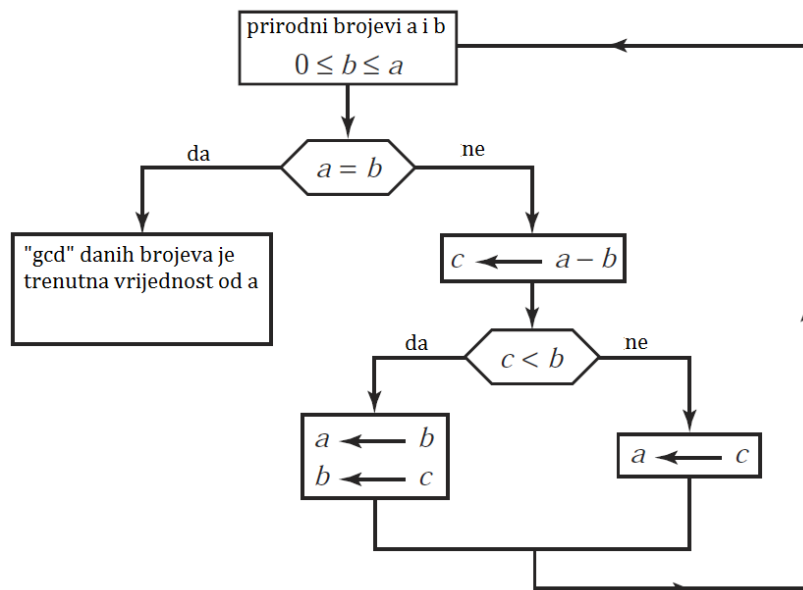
prirodni brojevi a i b
$0 \leq b \leq a$

da
$a = b$
ne

"gcd" danih brojeva je trenutna vrijednost od a

$c \longleftarrow a - b$

da
$c < b$
ne

$a \longleftarrow b$
$b \longleftarrow c$

$a \longleftarrow c$